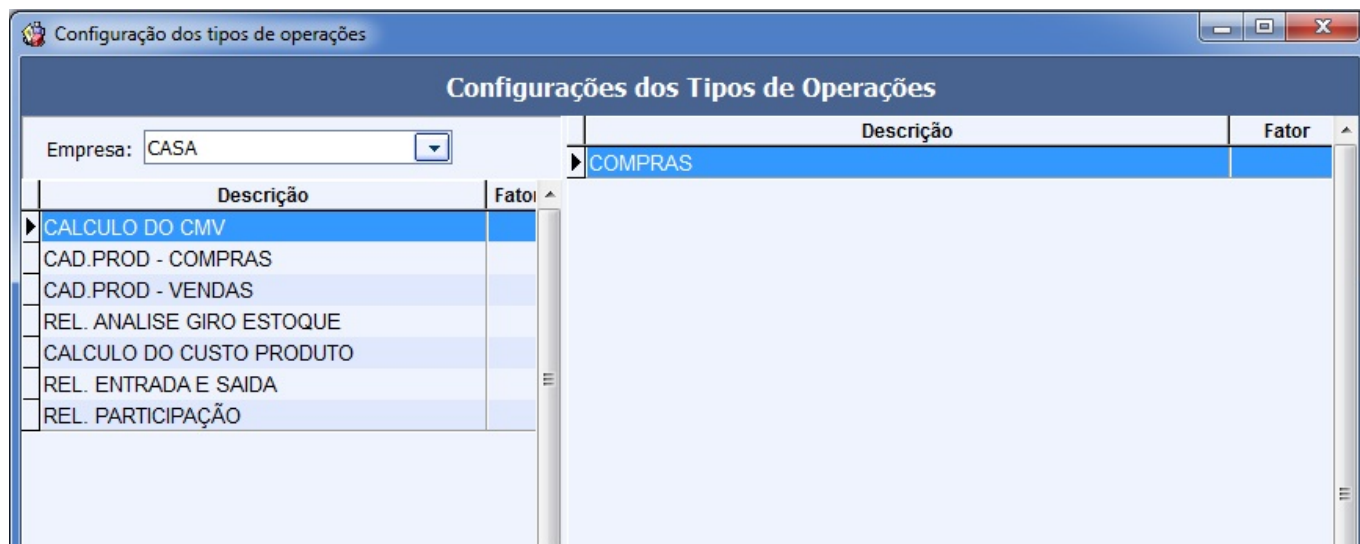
Configuração dos tipos de operações

Configurações dos Tipos de Operações

Empresa: CASA

| Descrição | Fator |
|---|---|
| CALCULO DO CMV | |
| CAD.PROD - COMPRAS | |
| CAD.PROD - VENDAS | |
| REL. ANALISE GIRO ESTOQUE | |
| CALCULO DO CUSTO PRODUTO | |
| REL. ENTRADA E SAIDA | |
| REL. PARTICIPAÇÃO | |

| Descrição | Fator |
|---|---|
| COMPRAS | |